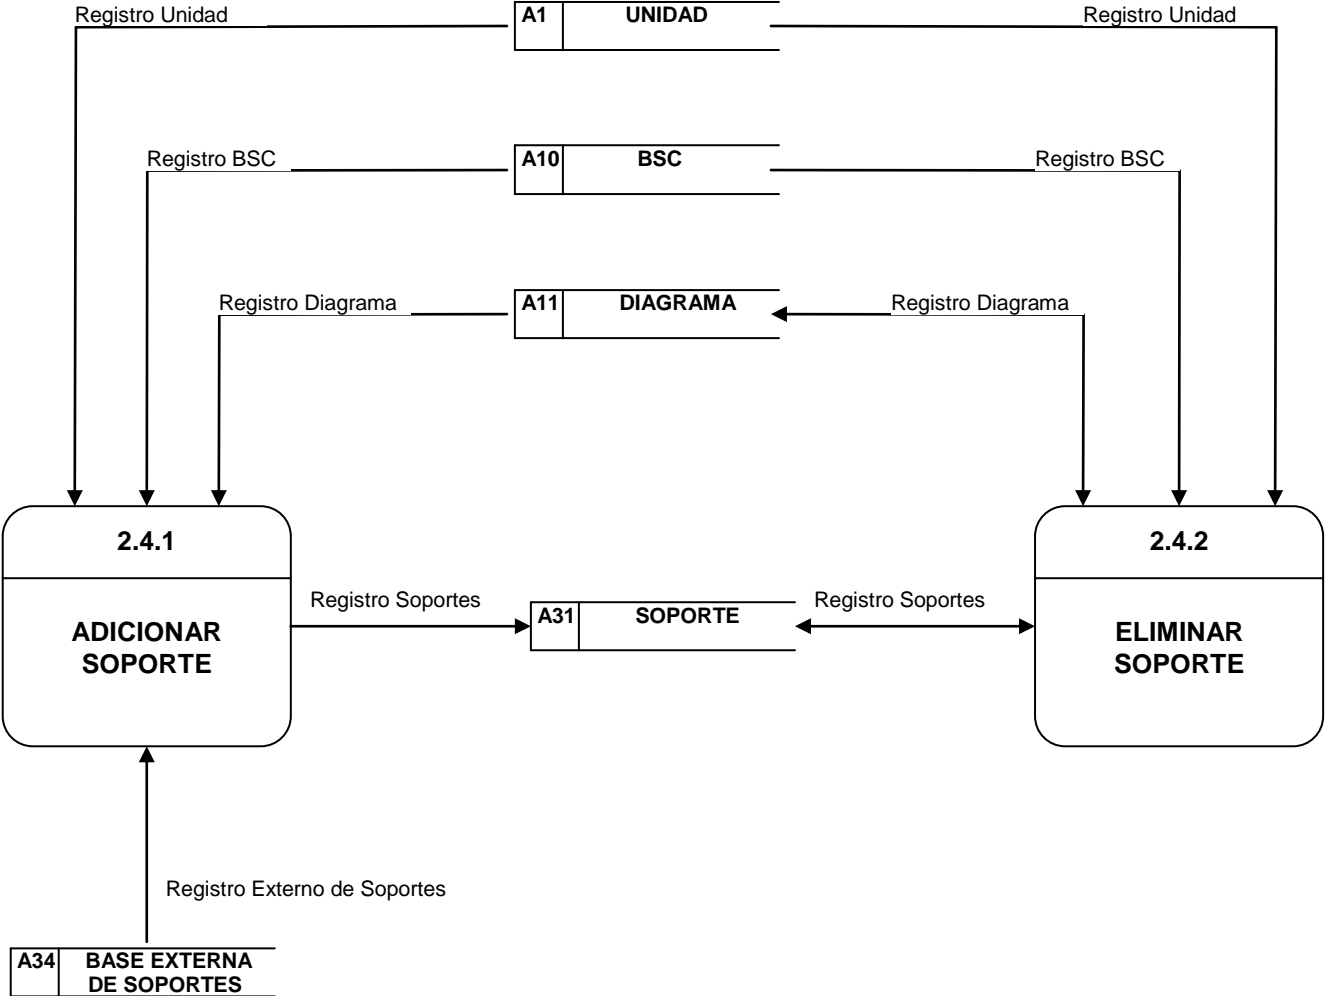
Registro Unidad

A1 | UNIDAD

Registro Unidad

Registro BSC

A10 | BSC

Registro BSC

Registro Diagrama

A11 | DIAGRAMA

Registro Diagrama

2.4.1

ADICIONAR SOPORTE

Registro Soportes

A31 | SOPORTE

Registro Soportes

2.4.2

ELIMINAR SOPORTE

Registro Externo de Soportes

A34 | BASE EXTERNA DE SOPORTES